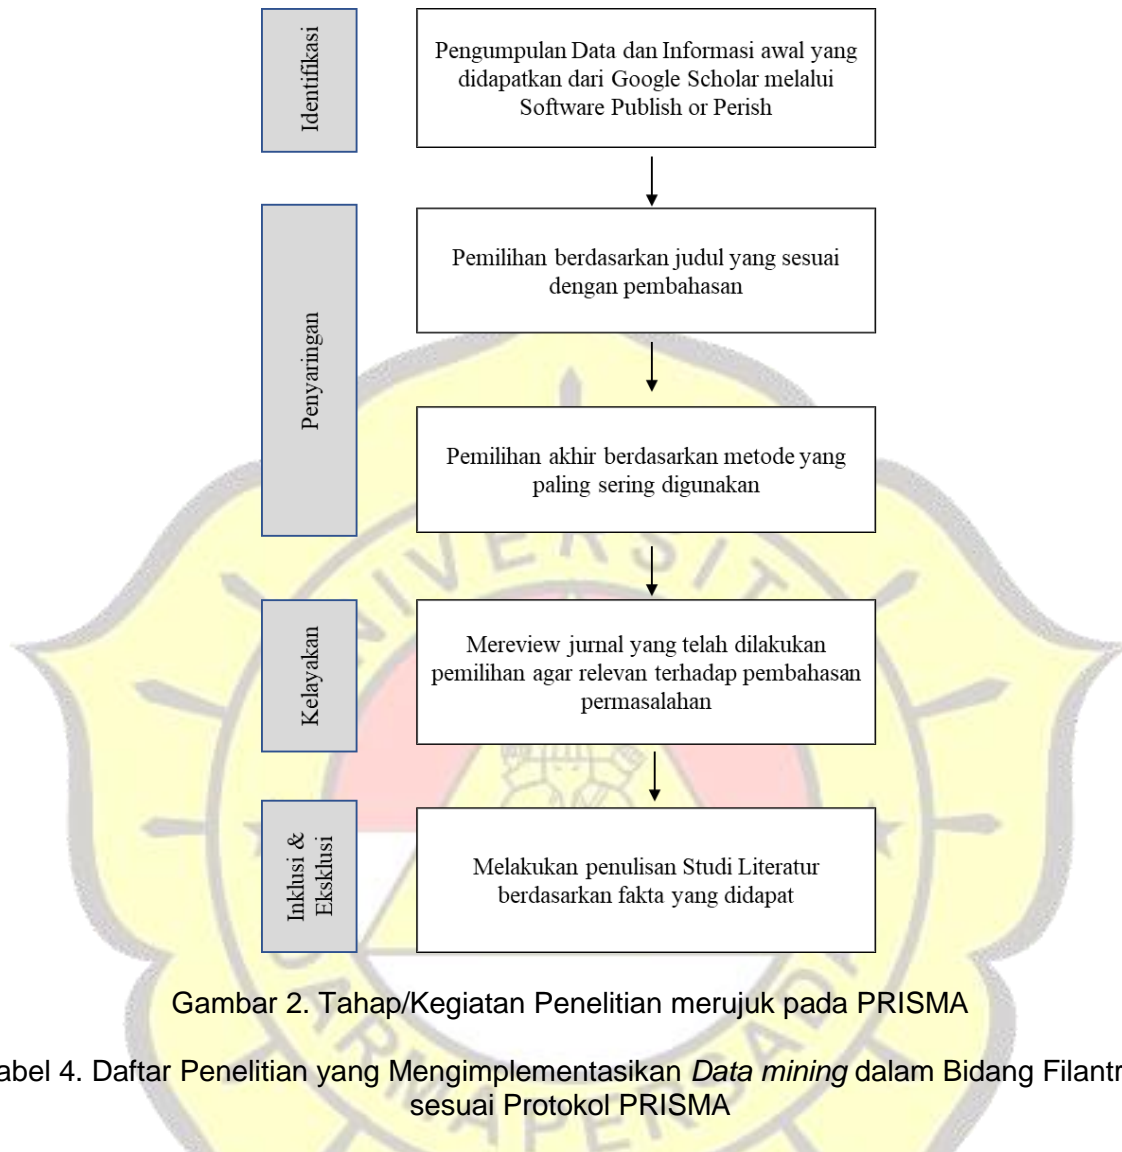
Identifikasi

Pengumpulan Data dan Informasi awal yang didapatkan dari Google Scholar melalui Software Publish or Perish

Penyaringan

Pemilihan berdasarkan judul yang sesuai dengan pembahasan

Pemilihan akhir berdasarkan metode yang paling sering digunakan

Kelayakan

Mereview jurnal yang telah dilakukan pemilihan agar relevan terhadap pembahasan permasalahan

Inklusi & Eksklusi

Melakukan penulisan Studi Literatur berdasarkan fakta yang didapat

Gambar 2. Tahap/Kegiatan Penelitian merujuk pada PRISMA

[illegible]abel 4. Daftar Penelitian yang Mengimplementasikan Data mining dalam Bidang Filantr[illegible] sesuai Protokol PRISMA